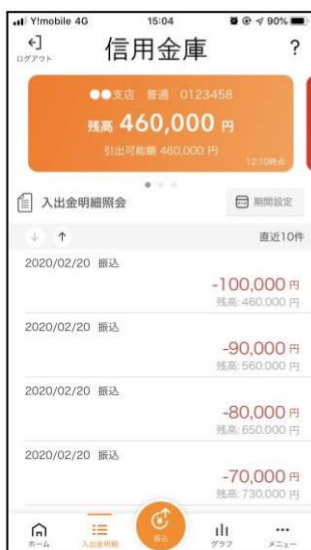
Y!mobile 4G 15:04 90%

ログアウト

信用金庫

?

●●支店 普通 0123458

残高 460,000 円

引出可能額 460,000 円

12:10時点

入出金明細照会

期間設定

直近10件

2020/02/20 振込

-100,000 円

残高: 460,000 円

2020/02/20 振込

-90,000 円

残高: 560,000 円

2020/02/20 振込

-80,000 円

残高: 650,000 円

2020/02/20 振込

-70,000 円

残高: 730,000 円

ホーム

入出金明細

振込

グラフ

メニュー